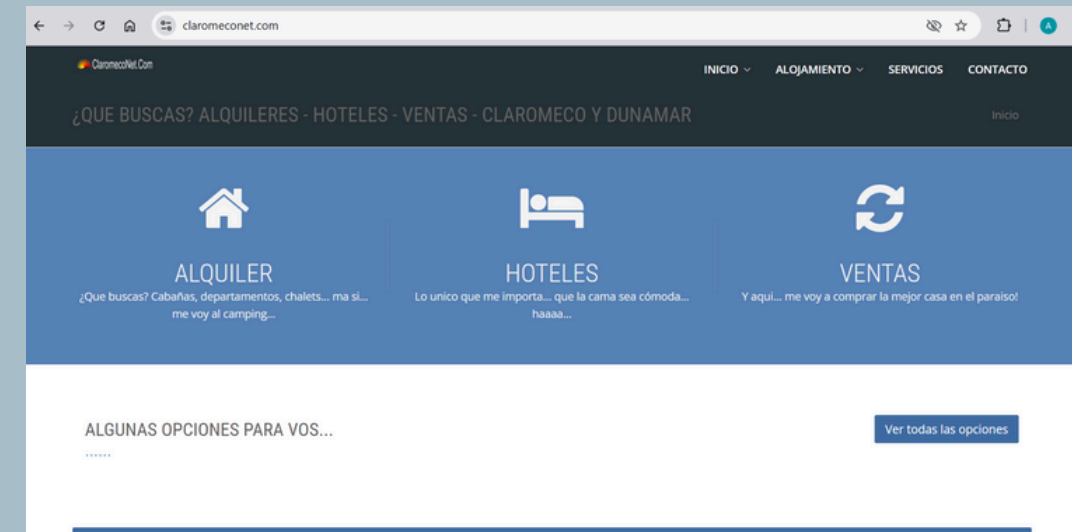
claromeconet.com

ClaromecoNet.Com

INICIO ALOJAMIENTO SERVICIOS CONTACTO

¿QUE BUSCAS? ALQUILERES - HOTELES - VENTAS - CLAROMECO Y DUNAMAR

Inicio

ALQUILER
¿Que buscas? Cabañas, departamentos, chalets... ma si... me voy al camping...

HOTELES
Lo unico que me importa... que la cama sea cómoda... haaaa...

VENTAS
Y aqui... me voy a comprar la mejor casa en el paraiso!

ALGUNAS OPCIONES PARA VOS...

Ver todas las opciones